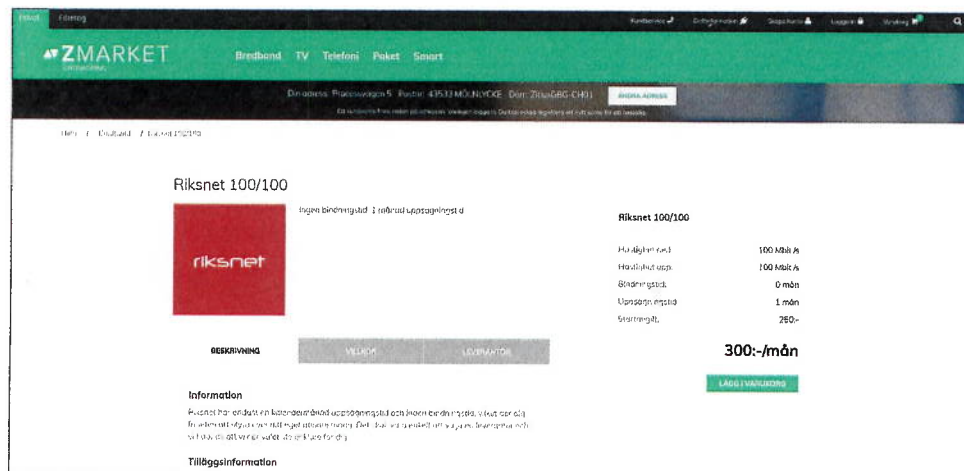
Privat Företag

Kundservice Driftinformation Shoppa korta Logga in Varukorg

ZMARKET

Bredband TV Telefoni Paket Smart

Din adress: Processvägen 5 Postnr: 43533 MÖLNLYCKE Dom: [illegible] ÄNDRA ADRESS

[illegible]

Hem / Bredband / Riksnet 100/100

Riksnet 100/100

riksnet

Ingen bindningstid. 1 månads uppsägningstid

BESKRIVNING VILLKOR LEVERANTÖR

Information

Riksnet har endast en kalendermånad uppsägningstid och ingen bindningstid, vilket ger dig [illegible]

Tilläggsinformation

Riksnet 100/100

Hastighet ned: 100 Mbit/s
Hastighet upp: 100 Mbit/s
Bindningstid: 0 mån
Uppsägningstid: 1 mån
Startavgift: 250:-

300:-/mån

LÄGG I VARUKORG